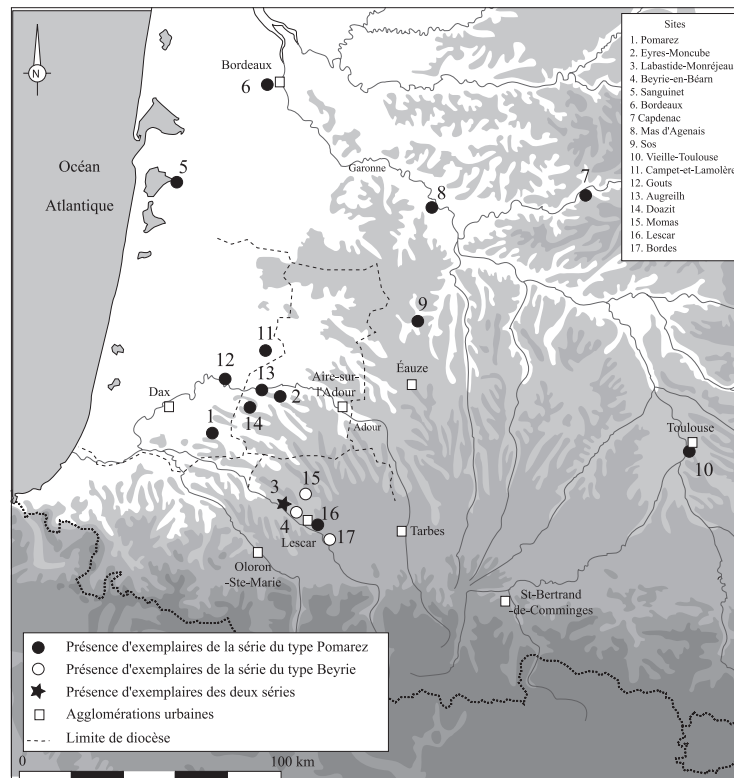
N

Sites
1. Pomarez
2. Eyres-Moncube
3. Labastide-Monréjeau
4. Beyrie-en-Béarn
5. Sanguinet
6. Bordeaux
7 Capdenac
8. Mas d'Agenais
9. Sos
10. Vieille-Toulouse
11. Campet-et-Lamolère
12. Gouts
13. Augreilh
14. Doazit
15. Momas
16. Lescar
17. Bordes

Bordeaux
6
Océan
Atlantique
5
Garonne
8
7
9
11
12
13
2
Dax
Aire-sur-l'Adour
Éauze
1
14
Adour
Toulouse
10
15
3
4
16
Lescar
17
Tarbes
Oloron-Ste-Marie
St-Bertrand-de-Comminges

Présence d'exemplaires de la série du type Pomarez
Présence d'exemplaires de la série du type Beyrie
Présence d'exemplaires des deux séries
Agglomérations urbaines
Limite de diocèse

0
100 km